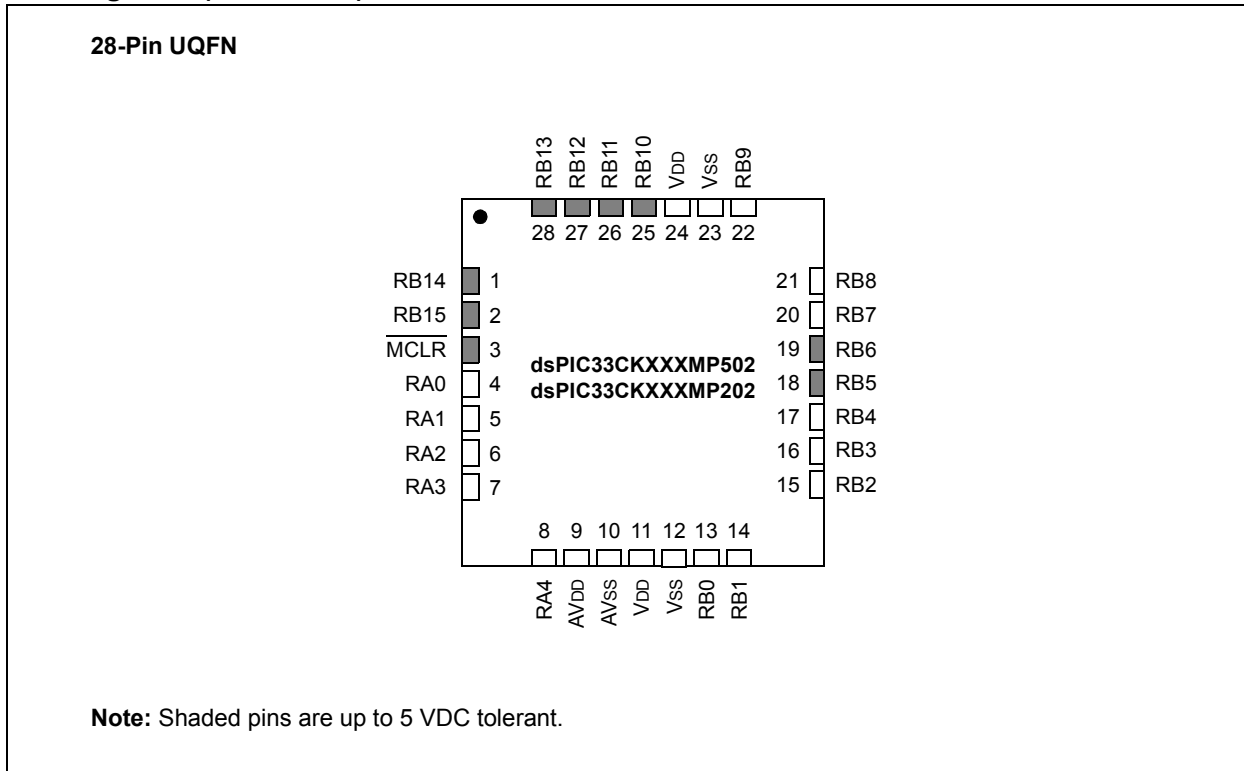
28-Pin UQFN

RB13 RB12 RB11 RB10 VDD VSS RB9

28 27 26 25 24 23 22

RB14 1
RB15 2
$\overline{MCLR}$ 3
RA0 4
RA1 5
RA2 6
RA3 7

21 RB8
20 RB7
19 RB6
18 RB5
17 RB4
16 RB3
15 RB2

dsPIC33CKXXXMP502
dsPIC33CKXXXMP202

8 9 10 11 12 13 14

RA4 AVDD AVSS VDD VSS RB0 RB1

Note: Shaded pins are up to 5 VDC tolerant.